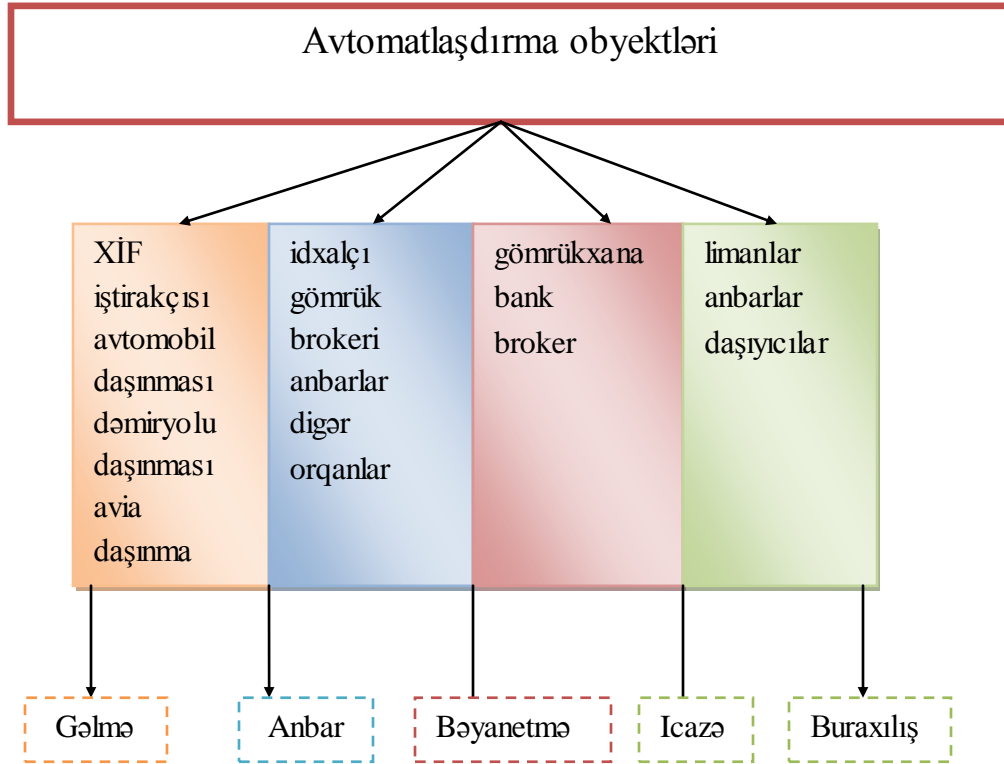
Avtomatlaşdırma obyektləri

XİF iştirakçısı avtomobil daşınması dəmiryolu daşınması avia daşınma

idxalçı gömrük brokeri anbarlar digər orqanlar

gömrükxana bank broker

limanlar anbarlar daşıyıcılar

Gəlmə

Anbar

Bəyanetmə

Icazə

Buraxılış